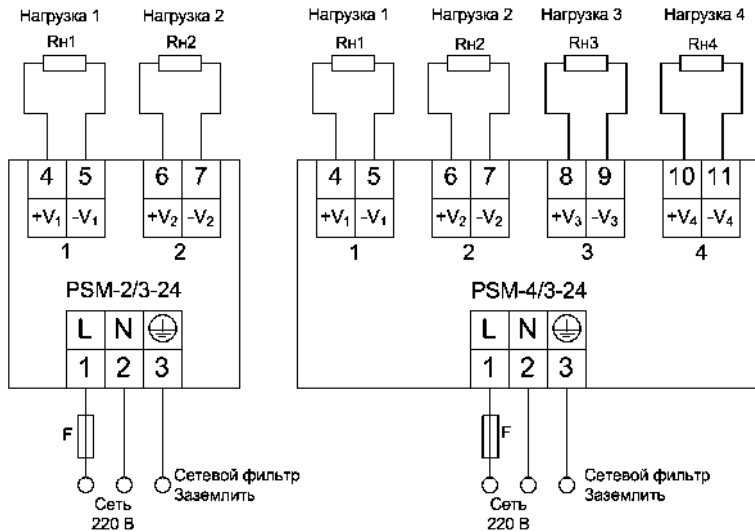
Нагрузка 1
Rн1
Нагрузка 2
Rн2

| 4 | 5 |
|---|---|
| $+V_1$ | $-V_1$ |

1

| 6 | 7 |
|---|---|
| $+V_2$ | $-V_2$ |

2

PSM-2/3-24

| L | N | ⏚ |
|---|---|---|
| 1 | 2 | 3 |

F
Сеть 220 В
Сетевой фильтр Заземлить

Нагрузка 1
Rн1
Нагрузка 2
Rн2
Нагрузка 3
Rн3
Нагрузка 4
Rн4

| 4 | 5 |
|---|---|
| $+V_1$ | $-V_1$ |

1

| 6 | 7 |
|---|---|
| $+V_2$ | $-V_2$ |

2

| 8 | 9 |
|---|---|
| $+V_3$ | $-V_3$ |

3

| 10 | 11 |
|---|---|
| $+V_4$ | $-V_4$ |

4

PSM-4/3-24

| L | N | ⏚ |
|---|---|---|
| 1 | 2 | 3 |

F
Сеть 220 В
Сетевой фильтр Заземлить